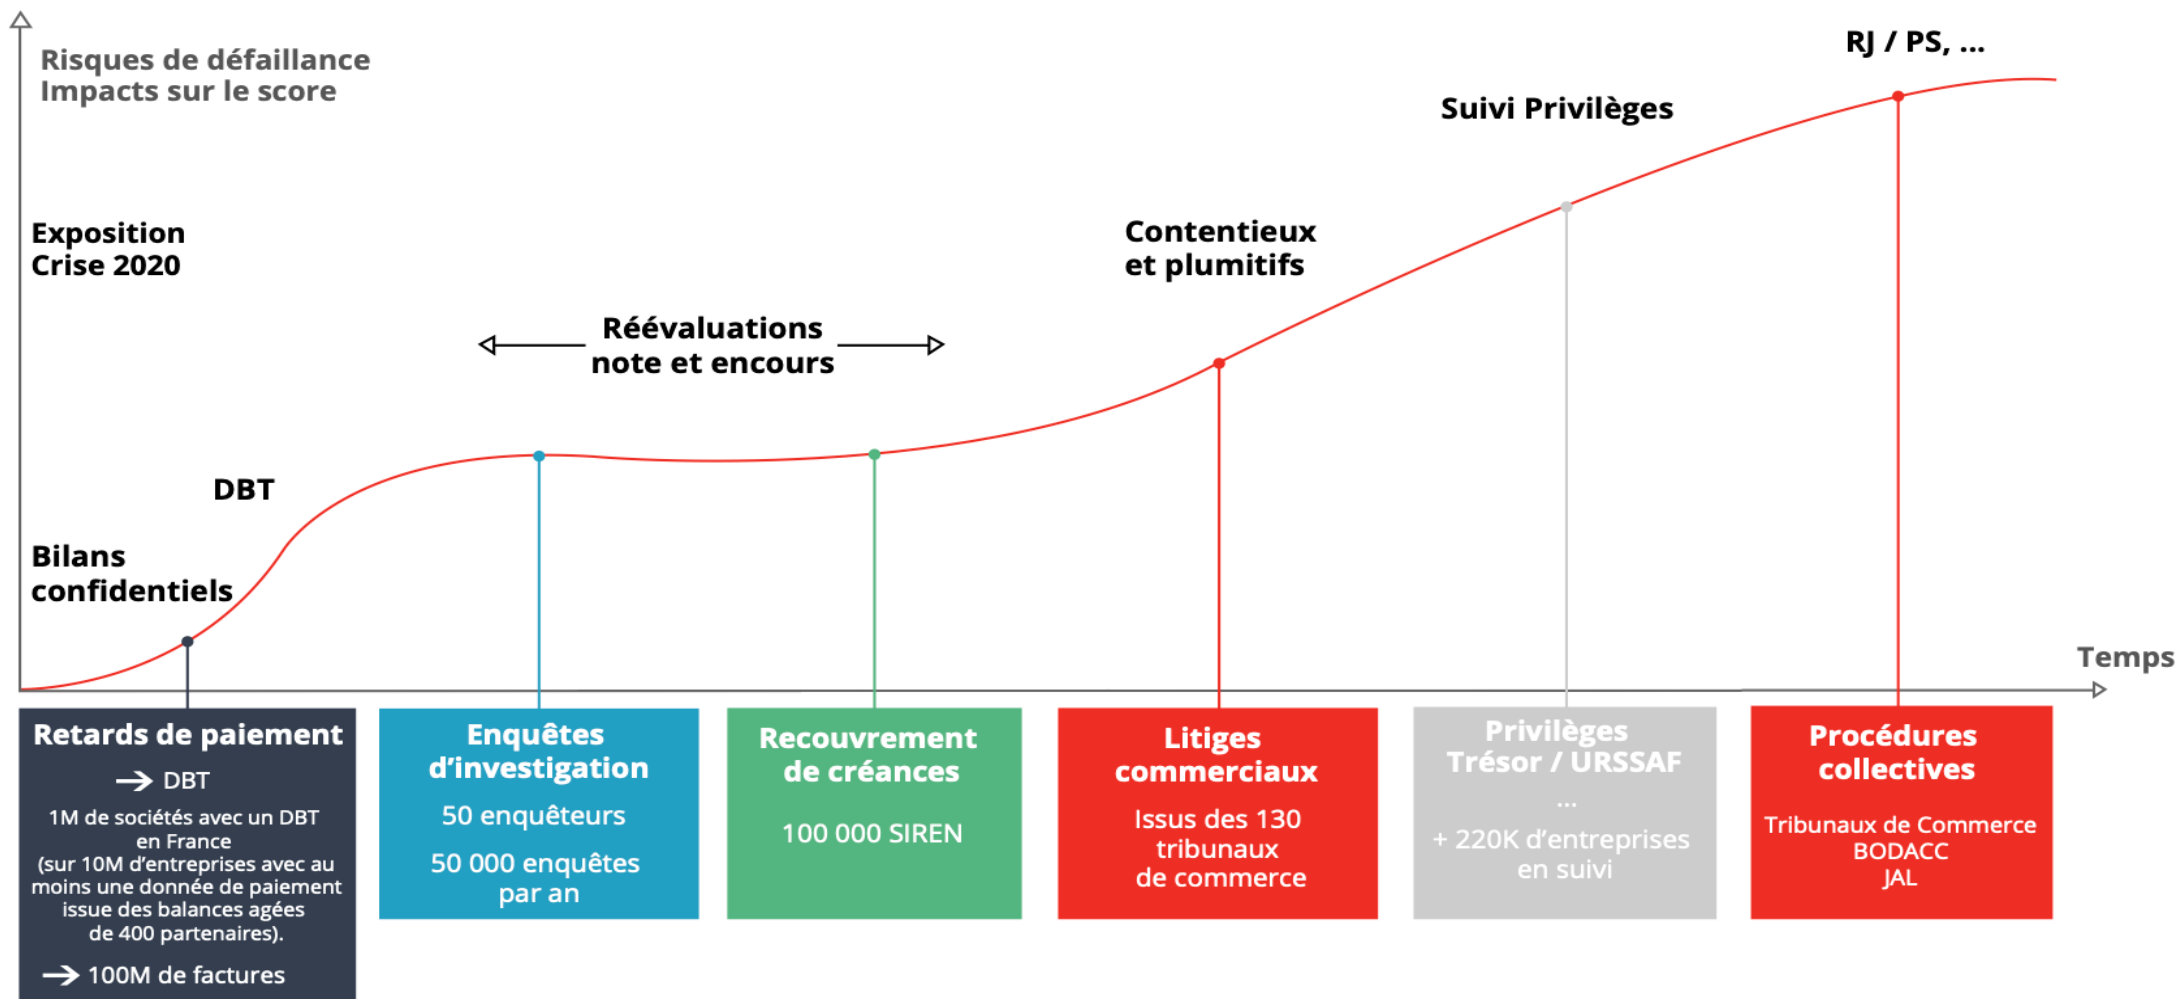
Risques de défaillance
Impacts sur le score

RJ / PS, ...

Suivi Privilèges

Exposition
Crise 2020

Contentieux
et plumitifs

Réévaluations
note et encours

DBT

Bilans
confidentiels

Temps

Retards de paiement
→ DBT
1M de sociétés avec un DBT en France
(sur 10M d'entreprises avec au moins une donnée de paiement issue des balances agées de 400 partenaires).
→ 100M de factures

Enquêtes d'investigation
50 enquêteurs
50 000 enquêtes par an

Recouvrement de créances
100 000 SIREN

Litiges commerciaux
Issus des 130 tribunaux de commerce

Privilèges
Trésor / URSSAF
...
+ 220K d'entreprises en suivi

Procédures collectives
Tribunaux de Commerce
BODACC
JAL